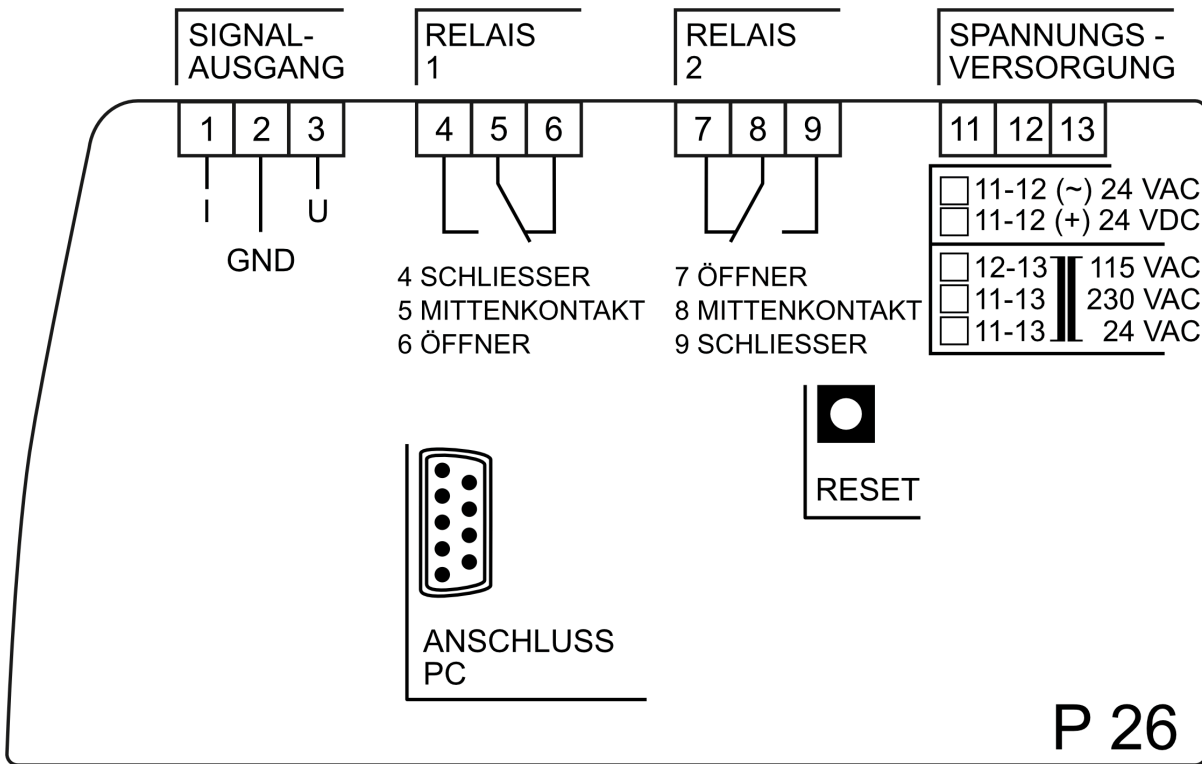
SIGNAL-
AUSGANG

RELAIS
1

RELAIS
2

SPANNUNGS -
VERSORGUNG

1 2 3

I GND U

4 5 6

7 8 9

11 12 13

☐ 11-12 (~) 24 VAC
☐ 11-12 (+) 24 VDC

☐ 12-13 115 VAC
☐ 11-13 230 VAC
☐ 11-13 24 VAC

4 SCHLIESSER
5 MITTENKONTAKT
6 ÖFFNER

7 ÖFFNER
8 MITTENKONTAKT
9 SCHLIESSER

RESET

ANSCHLUSS
PC

P 26